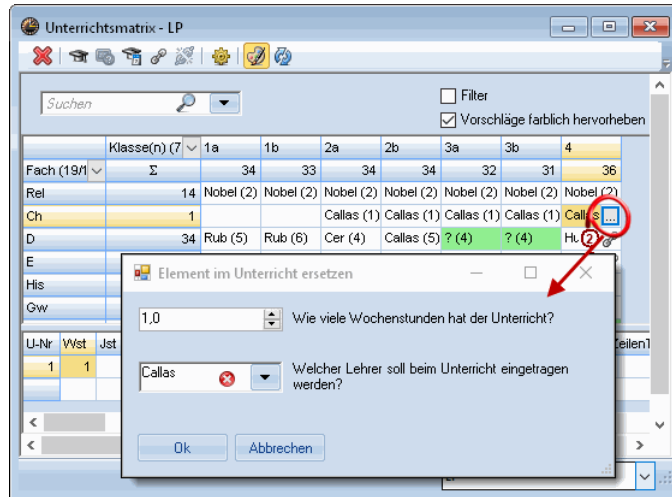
Unterrichtsmatrix - LP

Suchen

Filter

Vorschläge farblich hervorheben

| | Klasse(n) (7 | 1a | 1b | 2a | 2b | 3a | 3b | 4 |
|---|---|---|---|---|---|---|---|---|
| Fach (19/1 | Σ | 34 | 33 | 34 | 34 | 32 | 31 | 36 |
| Rel | 14 | Nobel (2) | Nobel (2) | Nobel (2) | Nobel (2) | Nobel (2) | Nobel (2) | Nobel (2) |
| Ch | 1 | | | Callas (1) | Callas (1) | Callas (1) | Callas (1) | Callas ... |
| D | 34 | Rub (5) | Rub (6) | Cer (4) | Callas (5) | ? (4) | ? (4) | Hu 2 |
| E | | | | | | | | |
| His | | | | | | | | |
| Gw | | | | | | | | |

U-Nr | Wst | Jst
1 | 1

Zeilen

Element im Unterricht ersetzen

1,0

Wie viele Wochenstunden hat der Unterricht?

Callas

Welcher Lehrer soll beim Unterricht eingetragen werden?

Ok

Abbrechen